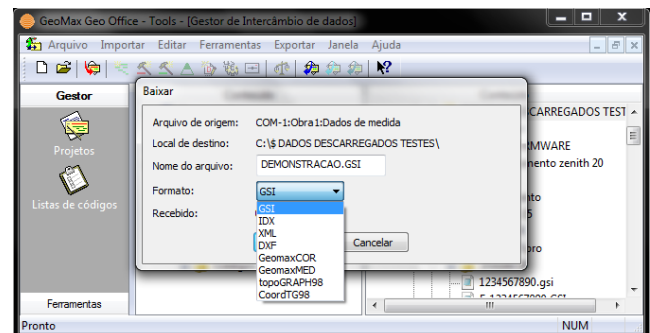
GeoMax Geo Office - Tools - [Gestor de Intercâmbio de dados]

Arquivo Importar Editar Ferramentas Exportar Janela Ajuda

Gestor

Projetos

Listas de códigos

Ferramentas

Baixar

Arquivo de origem: COM-1:Obra1:Dados de medida

Local de destino: C:\$ DADOS DESCARREGADOS TESTES\

Nome do arquivo: DEMONSTRACAO.GSI

Formato: GSI

Recebido:

GSI
IDX
XML
DXF
GeomaxCOR
GeomaxMED
topoGRAPH98
CoordTG98

Cancelar

CARREGADOS TEST
MWARE
mento zenith 20
to
5
oro

1234567890.gsi

Pronto

NUM